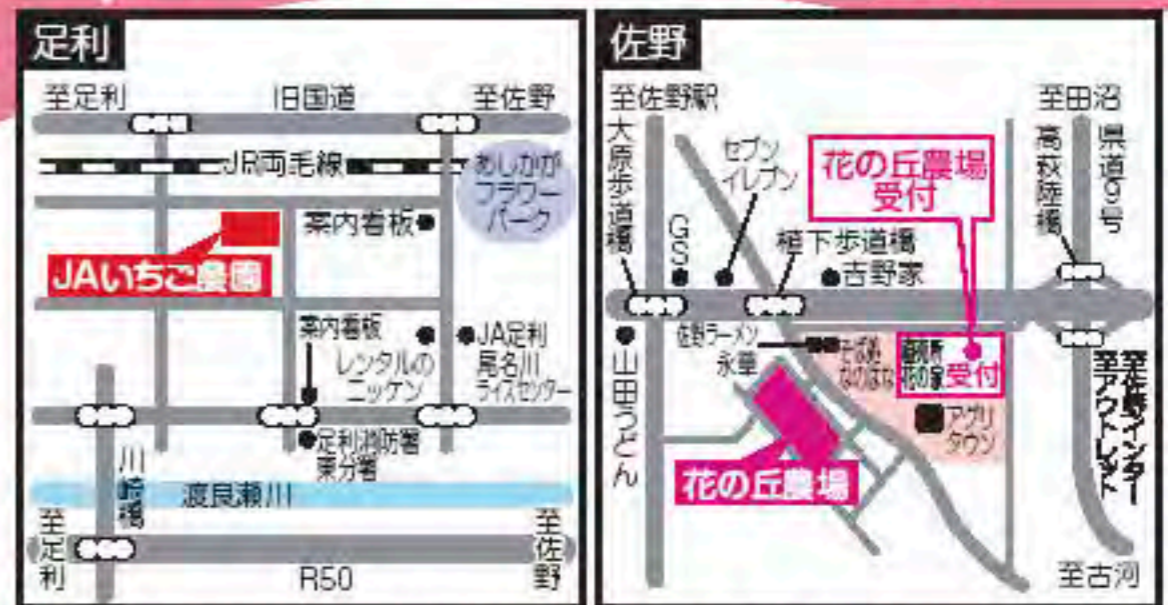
足利

至足利
旧国道
至佐野
JR両毛線
あしかがフラワーパーク
案内看板
JAいちご農園
案内看板
JA足利尾名川ライスセンター
レンタルのニッケン
足利消防署東分署
川崎橋
渡良瀬川
至足利
至佐野
R50

佐野

至佐野駅
大原歩道橋
GS
セブンイレブン
花の丘農場受付
植下歩道橋
吉野家
至田沼
高萩陸橋
県道9号
山田うどん
佐野ラーメン
永草
そば処なのはな
直売所花の家
受付
アグリタウン
花の丘農場
至佐野インター至アウトレット
至古河